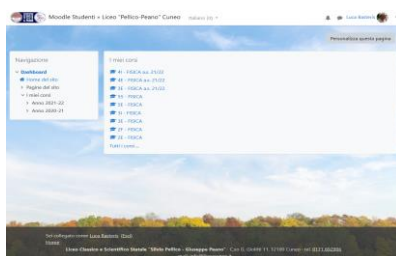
Moodle Studenti « Liceo "Pellico-Peano" Cuneo Italiano (it) ▾

Luca Barberis

Personalizza questa pagina

Navigazione

Dashboard
Home del sito
Pagine del sito
I miei corsi
Anno 2021-22
Anno 2020-21

I miei corsi

4I - FISICA a.s. 21/22
4E - FISICA a.s. 21/22
3I - FISICA a.s. 21/22
5H - FISICA
5I - FISICA
3I - FISICA
1I - FISICA
2F - FISICA
2E - FISICA
Tutti i corsi ...

Sei collegato come Luca Barberis (Esci)
Home
Liceo Classico e Scientifico Statale "Silvio Pellico - Giuseppe Peano" - C.so G. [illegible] 12100 Cuneo - tel. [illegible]
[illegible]